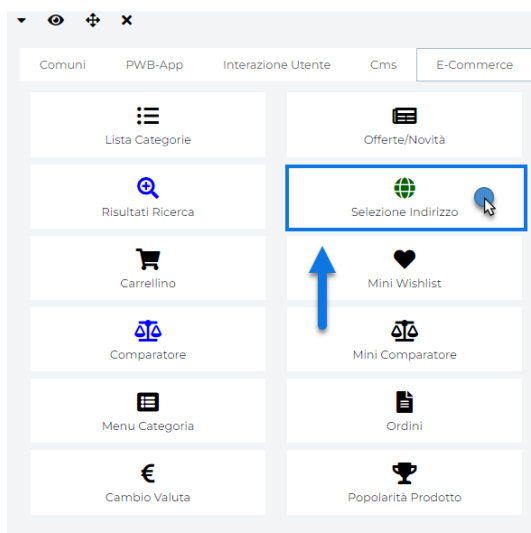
Comuni | PWB-App | Interazione Utente | Cms | E-Commerce

Lista Categorie

Offerte/Novità

Risultati Ricerca

Selezione Indirizzo

Carrellino

Mini Wishlist

Comparatore

Mini Comparatore

Menu Categoria

Ordini

€

Cambio Valuta

Popolarità Prodotto